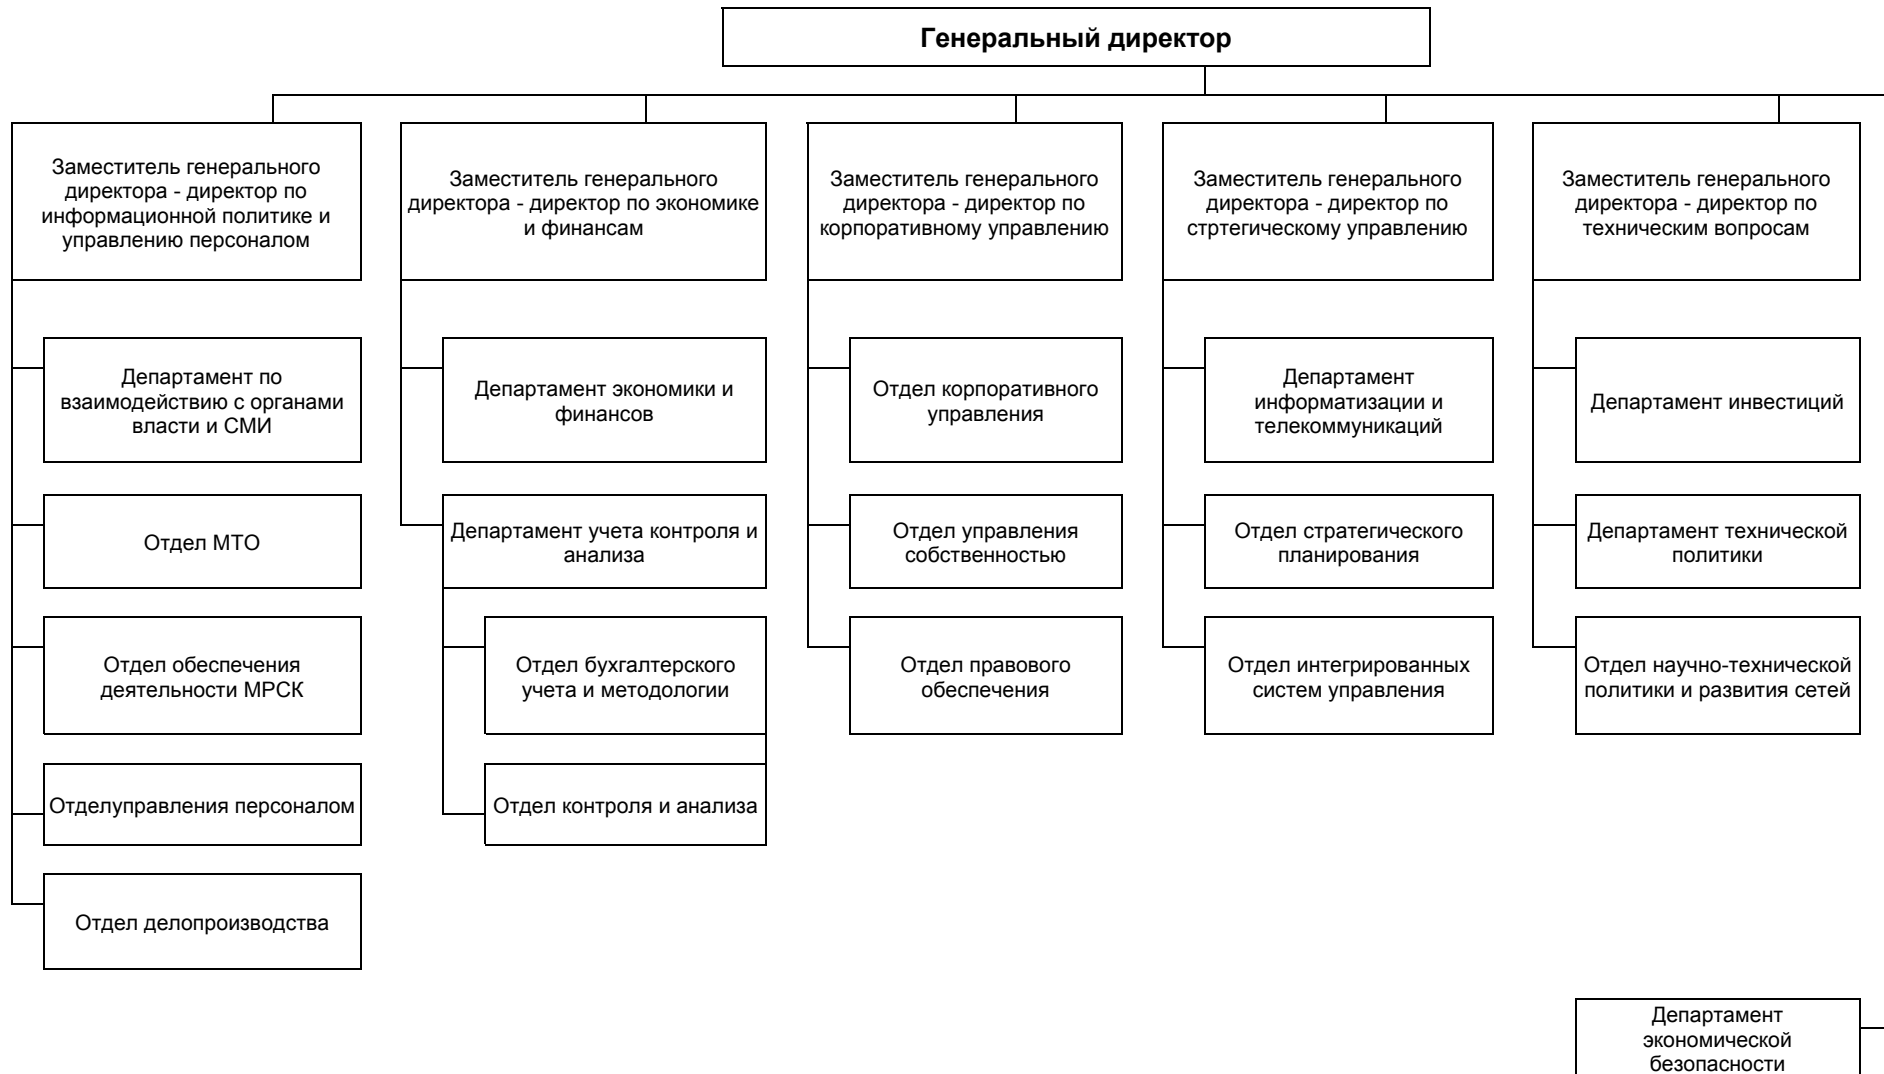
Генеральный директор

Заместитель генерального директора - директор по информационной политике и управлению персоналом

Департамент по взаимодействию с органами власти и СМИ

Отдел МТО

Отдел обеспечения деятельности МРСК

Отделуправления персоналом

Отдел делопроизводства

Заместитель генерального директора - директор по экономике и финансам

Департамент экономики и финансов

Департамент учета контроля и анализа

Отдел бухгалтерского учета и методологии

Отдел контроля и анализа

Заместитель генерального директора - директор по корпоративному управлению

Отдел корпоративного управления

Отдел управления собственностью

Отдел правового обеспечения

Заместитель генерального директора - директор по стртегическому управлению

Департамент информатизации и телекоммуникаций

Отдел стратегического планирования

Отдел интегрированных систем управления

Заместитель генерального директора - директор по техническим вопросам

Департамент инвестиций

Департамент технической политики

Отдел научно-технической политики и развития сетей

Департамент экономической безопасности